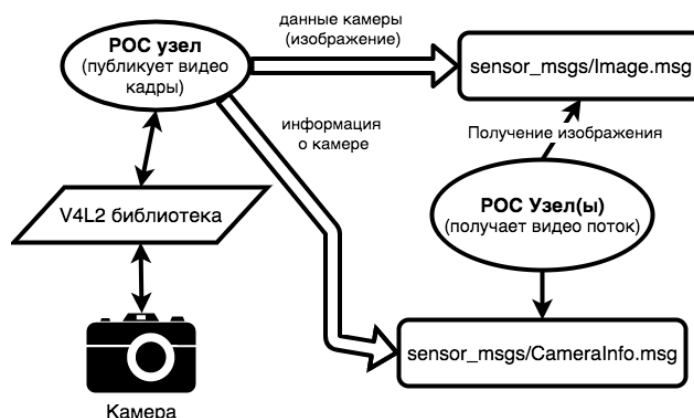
РОС узел
(публикует видео кадры)

данные камеры
(изображение)

sensor_msgs/Image.msg

информация
о камере

Получение изображения

V4L2 библиотека

РОС Узел(ы)
(получает видео поток)

sensor_msgs/CameraInfo.msg

Камера